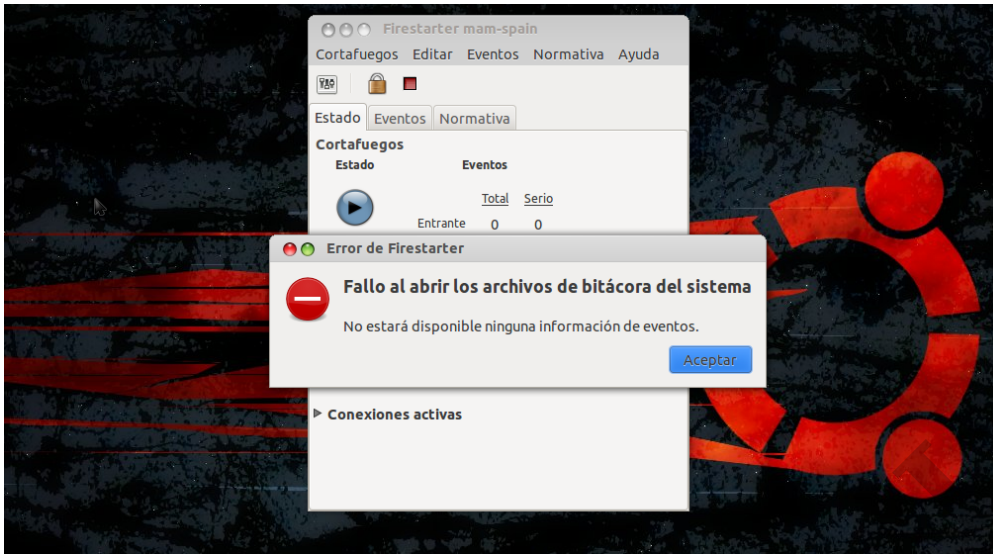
Firestarter mam-spain

Cortafuegos Editar Eventos Normativa Ayuda

Estado Eventos Normativa

Cortafuegos

Estado

Eventos

Total Serio

Entrante 0 0

Error de Firestarter

Fallo al abrir los archivos de bitácora del sistema

No estará disponible ninguna información de eventos.

Aceptar

Conexiones activas